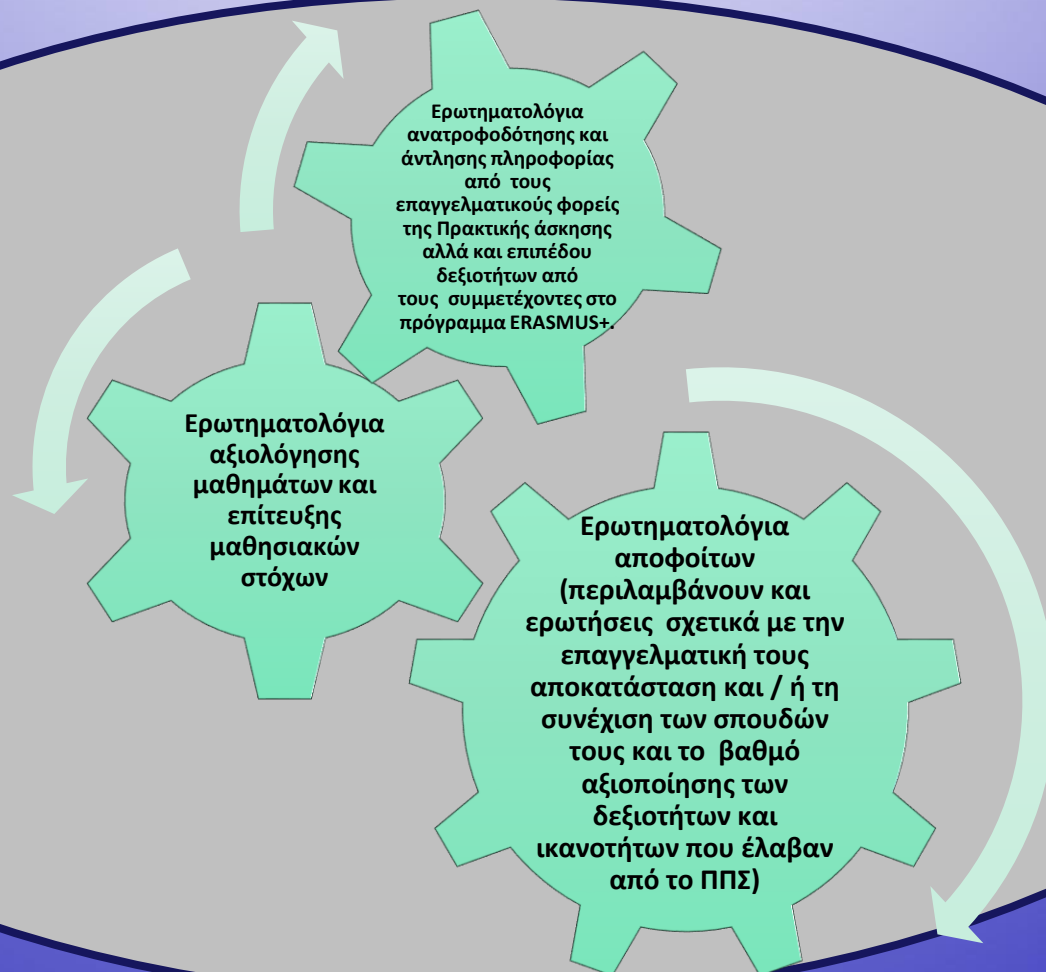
Ερωτηματολόγια ανατροφοδότησης και άντλησης πληροφορίας από τους επαγγελματικούς φορείς της Πρακτικής άσκησης αλλά και επιπέδου δεξιοτήτων από τους συμμετέχοντες στο πρόγραμμα ERASMUS+.

Ερωτηματολόγια αξιολόγησης μαθημάτων και επίτευξης μαθησιακών στόχων

Ερωτηματολόγια αποφοίτων (περιλαμβάνουν και ερωτήσεις σχετικά με την επαγγελματική τους αποκατάσταση και / ή τη συνέχιση των σπουδών τους και το βαθμό αξιοποίησης των δεξιοτήτων και ικανοτήτων που έλαβαν από το ΠΠΣ)